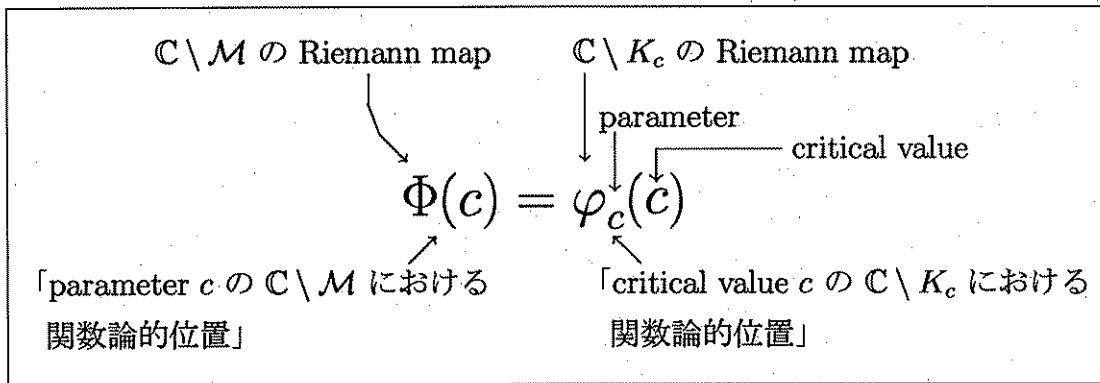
$\mathbb{C} \setminus \mathcal{M}$ の Riemann map

$\mathbb{C} \setminus K_c$ の Riemann map

parameter

critical value

$\Phi(c) = \varphi_c(c)$

「parameter $c$ の $\mathbb{C} \setminus \mathcal{M}$ における関数論的位置」

「critical value $c$ の $\mathbb{C} \setminus K_c$ における関数論的位置」